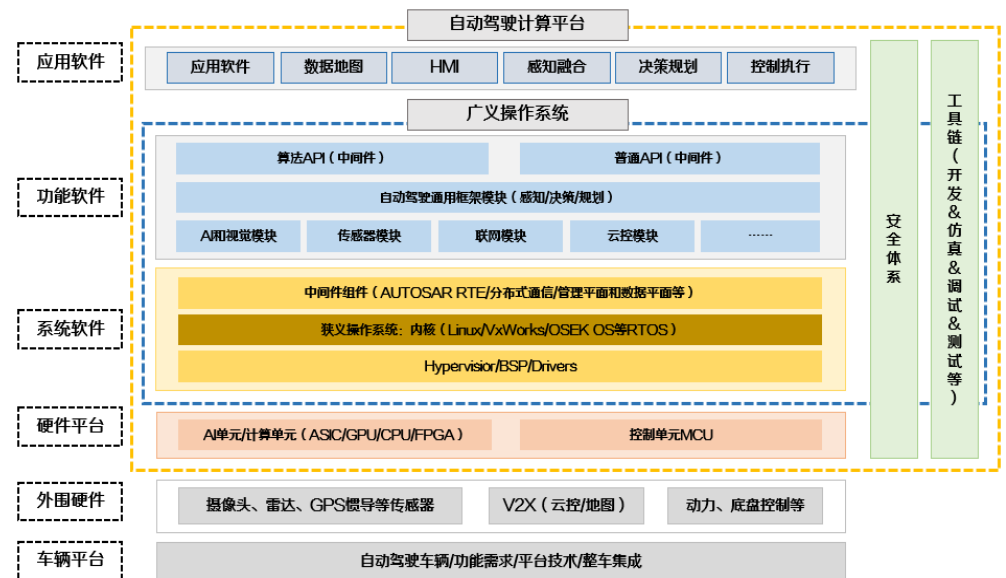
自动驾驶计算平台

应用软件

应用软件 | 数据地图 | HMI | 感知融合 | 决策规划 | 控制执行

广义操作系统

功能软件

算法API（中间件）

普通API（中间件）

自动驾驶通用框架模块（感知/决策/规划）

AI和视觉模块 | 传感器模块 | 联网模块 | 云控模块 | ......

系统软件

中间件组件（AUTOSAR RTE/分布式通信/管理平面和数据平面等）

狭义操作系统：内核（Linux/VxWorks/OSEK OS等RTOS）

Hypervisior/BSP/Drivers

硬件平台

AI单元/计算单元（ASIC/GPU/CPU/FPGA）

控制单元MCU

安全体系

工具链（开发&仿真&调试&测试等）

外围硬件

摄像头、雷达、GPS惯导等传感器 | V2X（云控/地图） | 动力、底盘控制等

车辆平台

自动驾驶车辆/功能需求/平台技术/整车集成